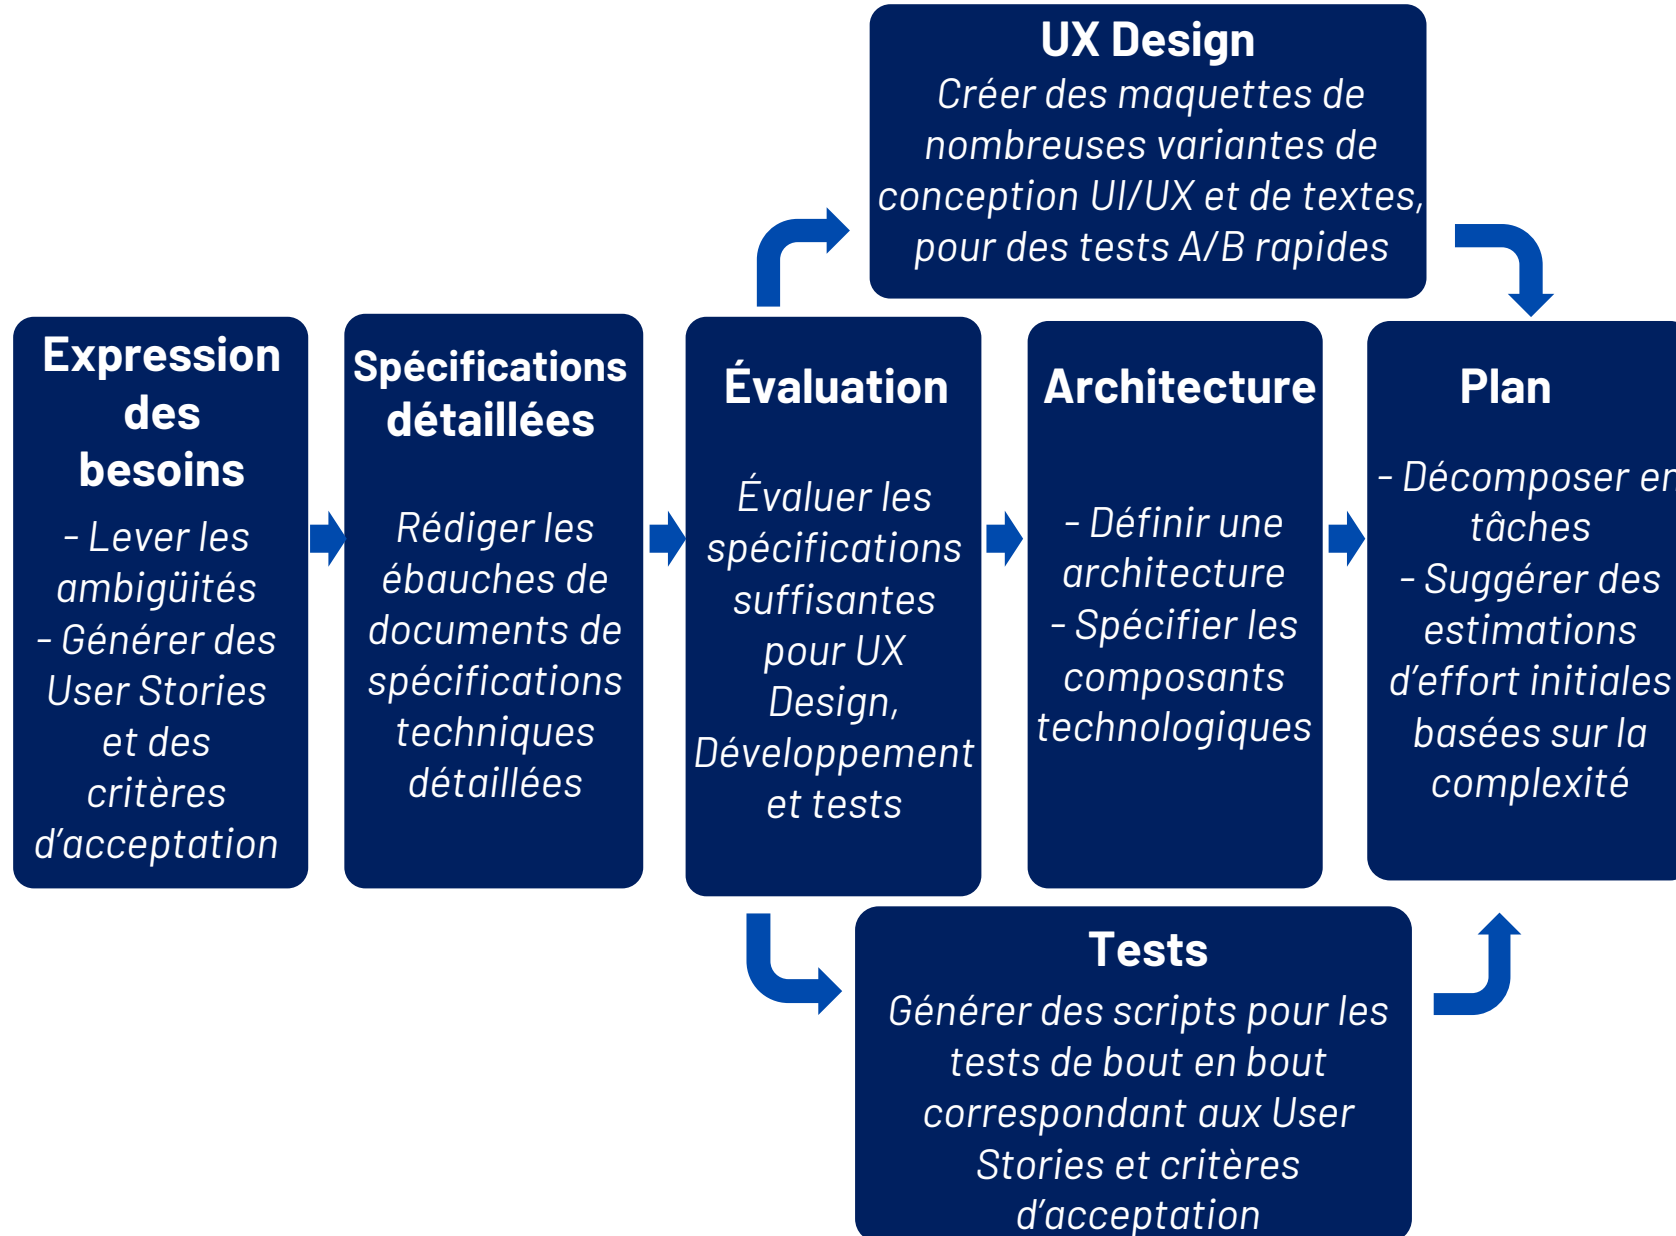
UX Design
Créer des maquettes de nombreuses variantes de conception UI/UX et de textes, pour des tests A/B rapides

Expression des besoins
- Lever les ambigüités
- Générer des User Stories et des critères d'acceptation

Spécifications détaillées
Rédiger les ébauches de documents de spécifications techniques détaillées

Évaluation
Évaluer les spécifications suffisantes pour UX Design, Développement et tests

Architecture
- Définir une architecture
- Spécifier les composants technologiques

Plan
- Décomposer er tâches
- Suggérer des estimations d'effort initiales basées sur la complexité

Tests
Générer des scripts pour les tests de bout en bout correspondant aux User Stories et critères d'acceptation